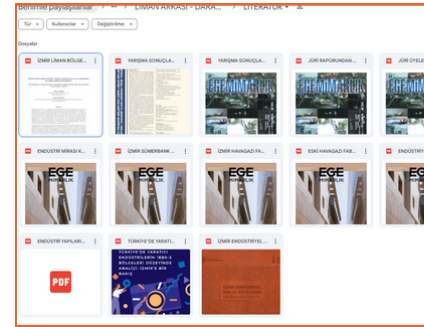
Benimle paylaşılanlar > ... > LİMAN ARKASI - DARA... > LİTERATÜR

Tür | Kullanıcılar | Değiştirilme

Dosyalar

İZMİR LİMAN BÖLGE...
YARIŞMA SONUÇLA...
YARIŞMA SONUÇLA...
JÜRİ RAPORUNDAN...
JÜRİ ÇİZELGE...

ENDÜSTRİ MİRASI K...
İZMİR SÜMERBANK ...
İZMİR HAVAGAZI FA...
ESKİ HAVAGAZI FAB...
ENDÜSTRİY...

EGE MİMARLIK
EGE MİMARLIK
EGE MİMARLIK
EGE MİMARLIK

ENDÜSTRİ YAPILARI...
TÜRKİYE'DE YARATI...
İZMİR ENDÜSTRİYEL...

PDF

TÜRKİYE'DE YARATICI ENDÜSTRİLERİN 1980'E BÖLGELERİ DÜZEYİNDE ANALİZİ: İZMİR'E BİR BAKIŞ